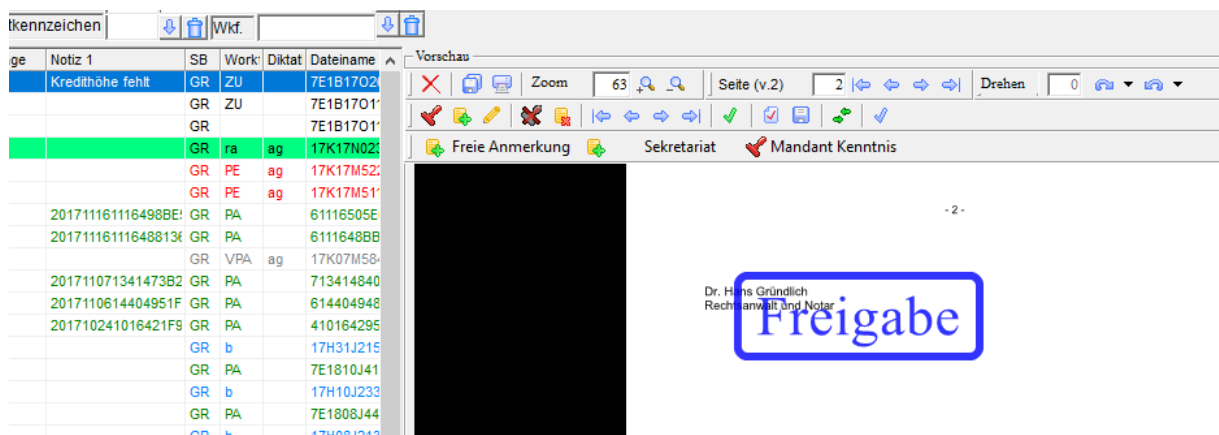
tkennzeichen | Wkf.

| ge | Notiz 1 | SB | Work | Diktat | Dateiname |
|---|---|---|---|---|---|
| | Kredithöhe fehlt | GR | ZU | | 7E1B17O2 |
| | | GR | ZU | | 7E1B17O1 |
| | | GR | | | 7E1B17O1 |
| | | GR | ra | ag | 17K17N02 |
| | | GR | PE | ag | 17K17M52 |
| | | GR | PE | ag | 17K17M51 |
| | 201711161116498BE | GR | PA | | 61116505E |
| | 20171116111648813 | GR | PA | | 6111648BB |
| | | GR | VPA | ag | 17K07M58 |
| | 201711071341473B2 | GR | PA | | 713414840 |
| | 2017110614404951F | GR | PA | | 614404948 |
| | 201710241016421F9 | GR | PA | | 410164295 |
| | | GR | b | | 17H31J215 |
| | | GR | PA | | 7E1810J41 |
| | | GR | b | | 17H10J233 |
| | | GR | PA | | 7E1808J44 |

Vorschau

Zoom 63 Seite (v.2) 2 Drehen 0

Freie Anmerkung Sekretariat Mandant Kenntnis

- 2 -

Dr. Hans Gründlich
Rechtsanwalt und Notar

Freigabe